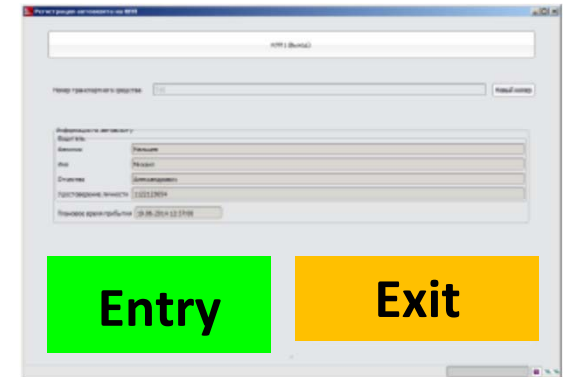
Регистрация автомобиля на КПП

КПП 1 (Выезд)

Номер транспортного средства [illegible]

Новый номер

Информация об автомобиле

Водитель

Фамилия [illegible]

Имя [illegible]

Отчество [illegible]

Удостоверение личности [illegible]

Плановое время прибытия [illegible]

Entry

Exit